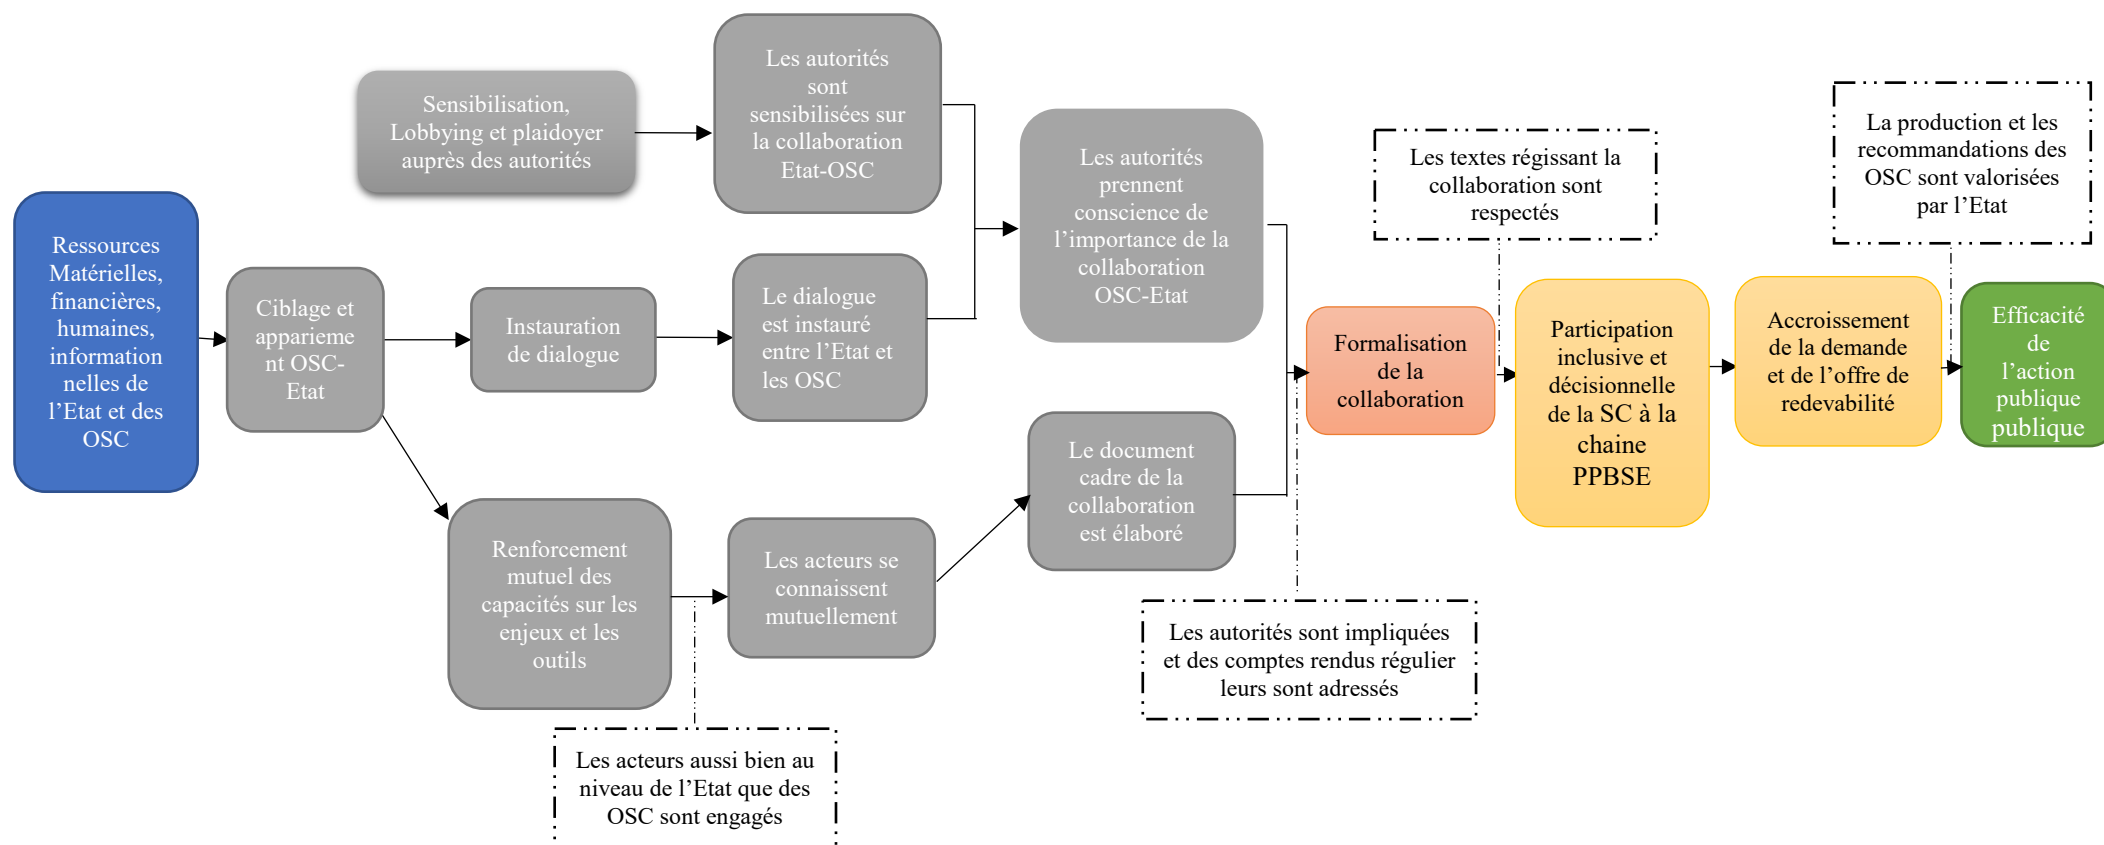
Ressources Matérielles, financières, humaines, informationnelles de l'Etat et des OSC

Ciblage et appariement OSC-Etat

Sensibilisation, Lobbying et plaidoyer auprès des autorités

Les autorités sont sensibilisées sur la collaboration Etat-OSC

Instauration de dialogue

Le dialogue est instauré entre l'Etat et les OSC

Les autorités prennent conscience de l'importance de la collaboration OSC-Etat

Renforcement mutuel des capacités sur les enjeux et les outils

Les acteurs se connaissent mutuellement

Le document cadre de la collaboration est élaboré

Les acteurs aussi bien au niveau de l'Etat que des OSC sont engagés

Les autorités sont impliquées et des comptes rendus régulier leurs sont adressés

Les textes régissant la collaboration sont respectés

Formalisation de la collaboration

Participation inclusive et décisionnelle de la SC à la chaine PPBSE

La production et les recommandations des OSC sont valorisées par l'Etat

Accroissement de la demande et de l'offre de redevabilité

Efficacité de l'action publique publique